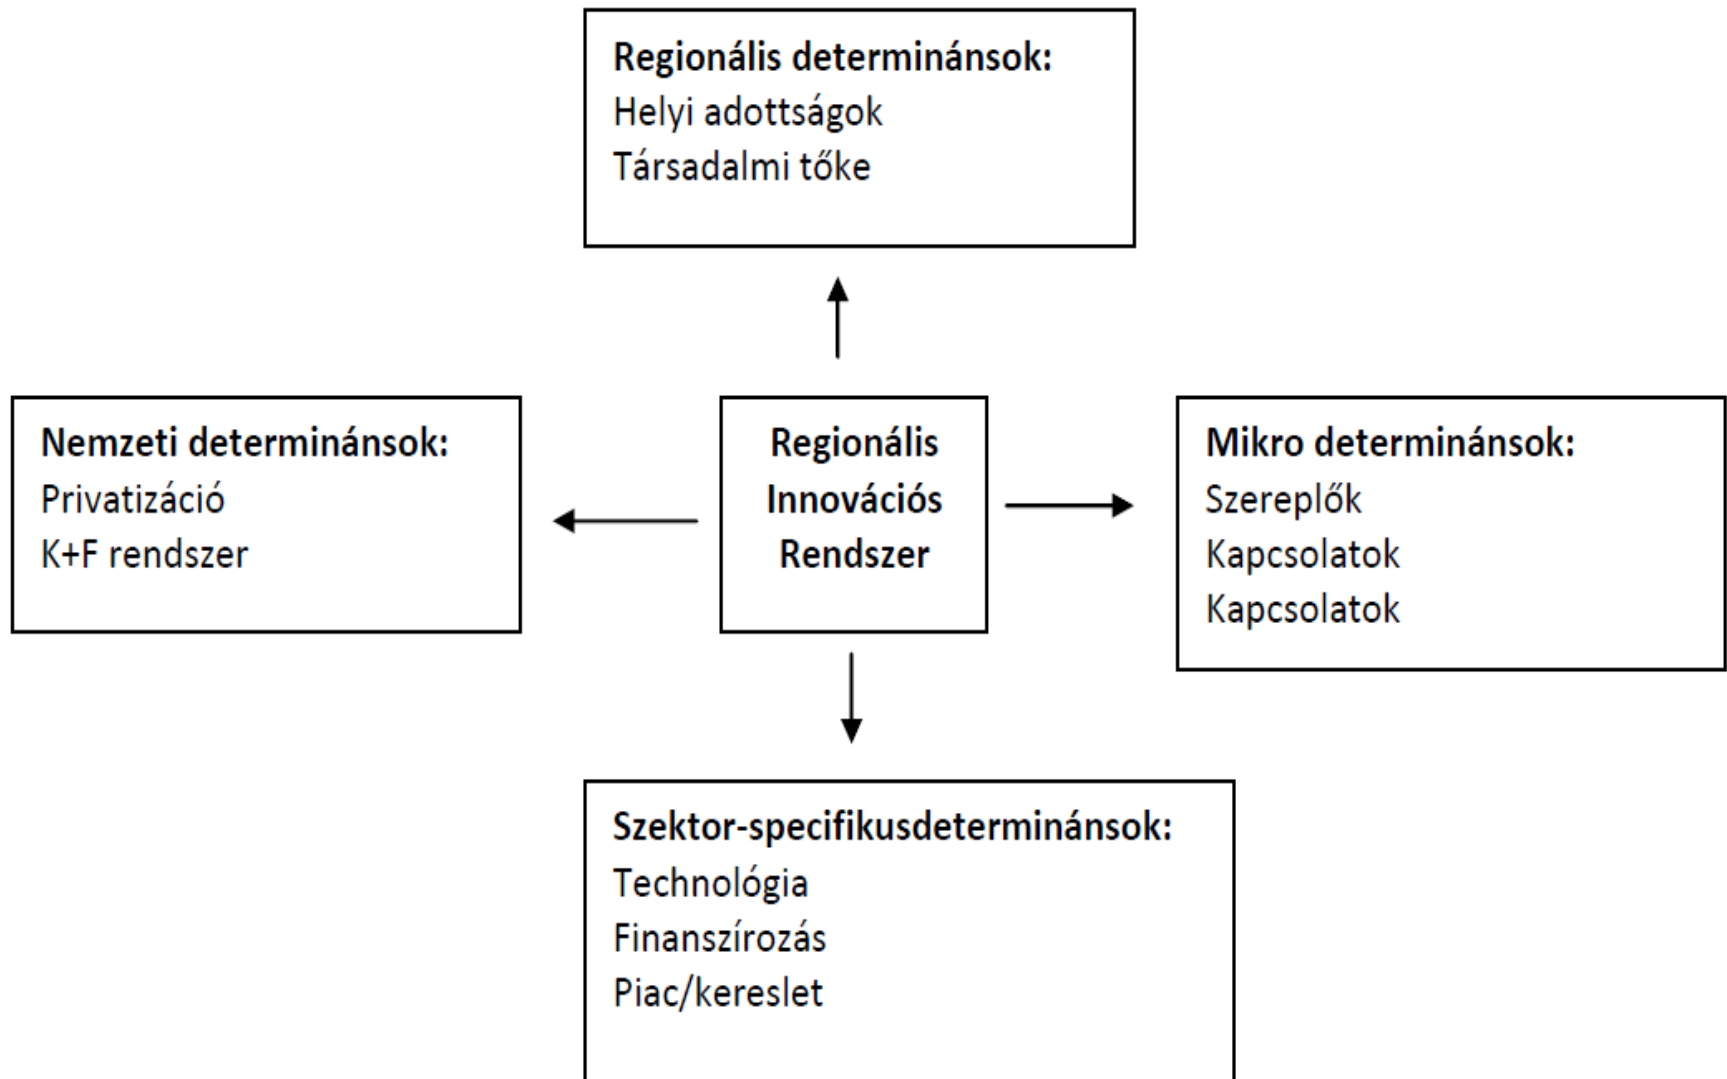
Regionális determinánsok:
Helyi adottságok
Társadalmi tőke

Nemzeti determinánsok:
Privatizáció
K+F rendszer

Regionális
Innovációs
Rendszer

Mikro determinánsok:
Szereplők
Kapcsolatok
Kapcsolatok

Szektor-specifikusdeterminánsok:
Technológia
Finanszírozás
Piac/kereslet